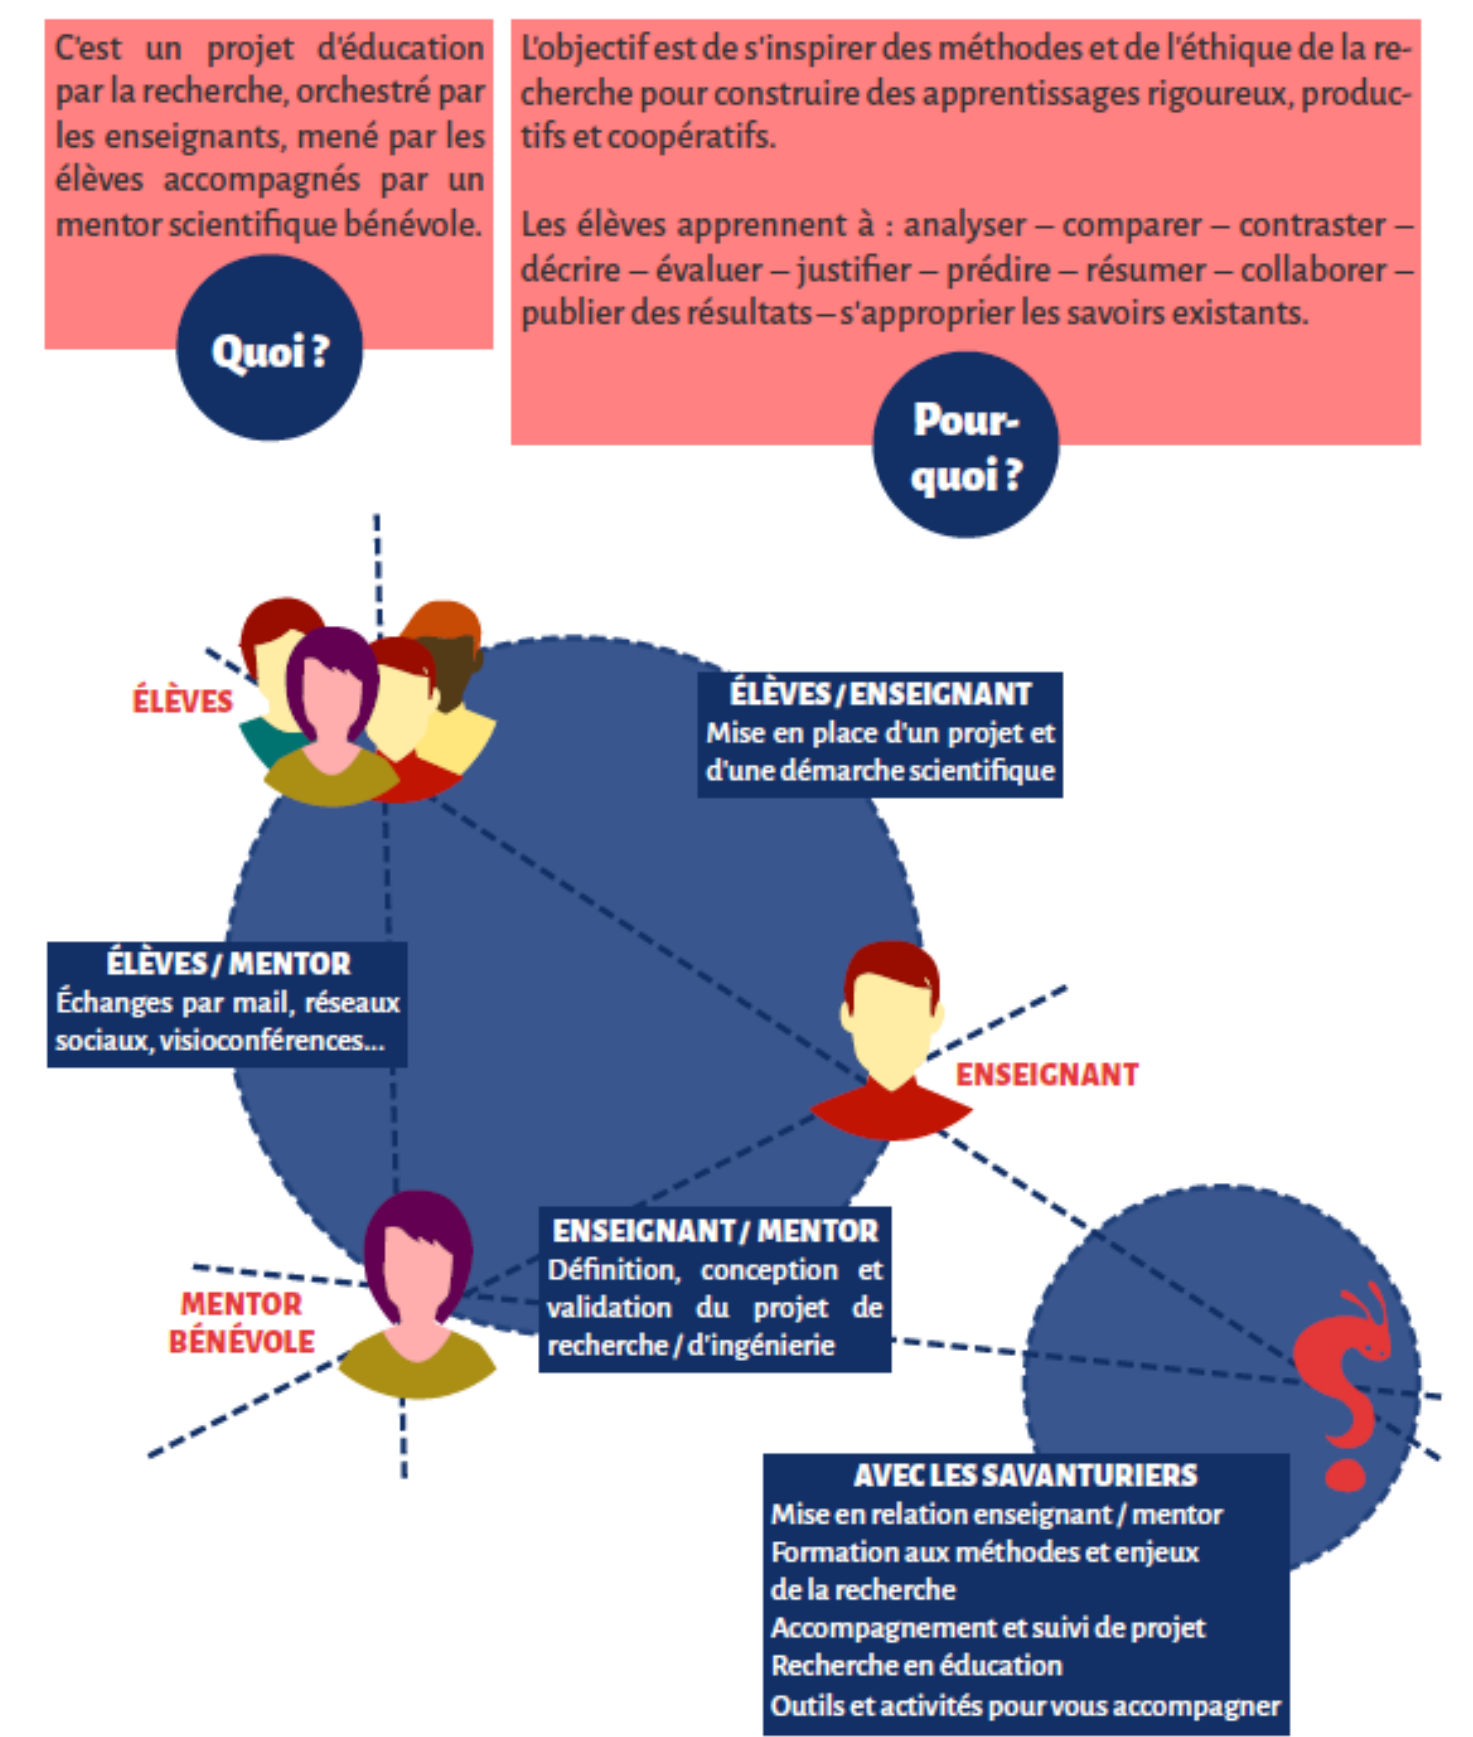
C'est un projet d'éducation par la recherche, orchestré par les enseignants, mené par les élèves accompagnés par un mentor scientifique bénévole.

Quoi ?

L'objectif est de s'inspirer des méthodes et de l'éthique de la recherche pour construire des apprentissages rigoureux, productifs et coopératifs.

Les élèves apprennent à : analyser – comparer – contraster – décrire – évaluer – justifier – prédire – résumer – collaborer – publier des résultats – s'approprier les savoirs existants.

Pourquoi ?

ÉLÈVES

ÉLÈVES / ENSEIGNANT
Mise en place d'un projet et d'une démarche scientifique

ÉLÈVES / MENTOR
Échanges par mail, réseaux sociaux, visioconférences...

ENSEIGNANT

MENTOR BÉNÉVOLE

ENSEIGNANT / MENTOR
Définition, conception et validation du projet de recherche / d'ingénierie

AVEC LES SAVANTURIERS
Mise en relation enseignant / mentor
Formation aux méthodes et enjeux de la recherche
Accompagnement et suivi de projet
Recherche en éducation
Outils et activités pour vous accompagner